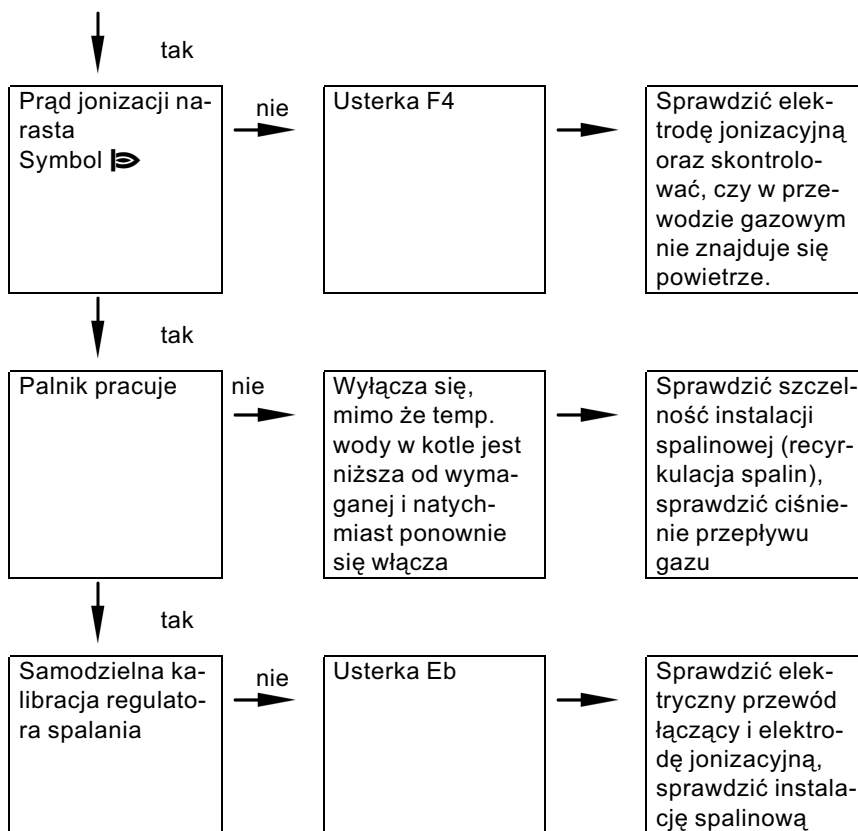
tak

Prąd jonizacji narasta
Symbol

nie

Usterka F4

Sprawdzić elektrodę jonizacyjną oraz skontrolować, czy w przewodzie gazowym nie znajduje się powietrze.

tak

Palnik pracuje

nie

Wyłącza się, mimo że temp. wody w kotle jest niższa od wymaganej i natychmiast ponownie się włącza

Sprawdzić szczelność instalacji spalinowej (recyrkulacja spalin), sprawdzić ciśnienie przepływu gazu

tak

Samodzielna kalibracja regulatora spalania

nie

Usterka Eb

Sprawdzić elektryczny przewód łączący i elektrodę jonizacyjną, sprawdzić instalację spalinową